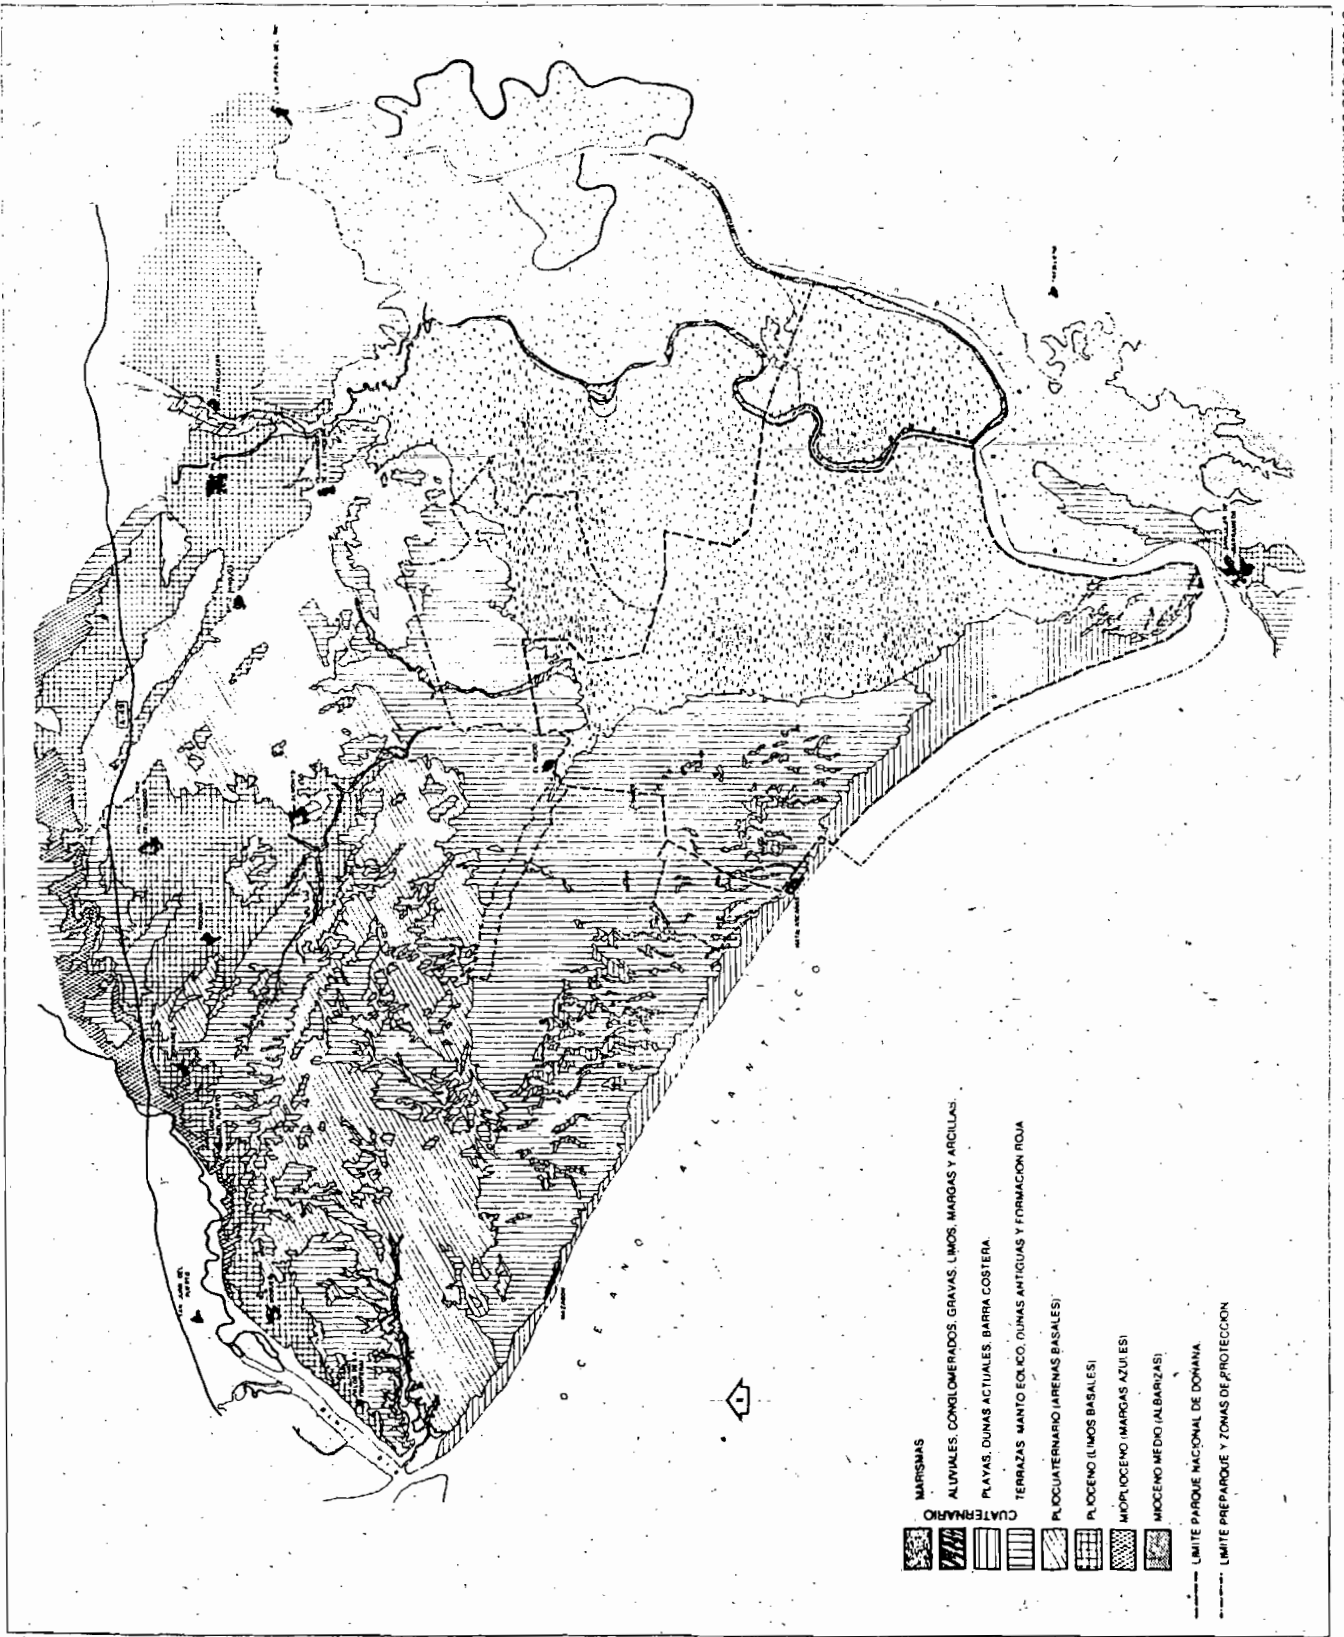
O C E A N O   A T L A N T I C O

CUATERNARIO

MARISMAS

ALUVIALES, CONGLOMERADOS, GRAVAS, LIMOS, MARGAS Y ARCILLAS.

PLAYAS, DUNAS ACTUALES, BARRA COSTERA.

TERRAZAS, MANTO EOLICO, DUNAS ANTIGUAS Y FORMACION ROJA

PLIOCUATERNARIO (ARENAS BASALES)

PLIOCENO (LIMOS BASALES)

MIOPLIOCENO (MARGAS AZULES)

MIOCENO MEDIO (ALBARIZAS)

LIMITE PARQUE NACIONAL DE DOÑANA.

LIMITE PREPARQUE Y ZONAS DE PROTECCION